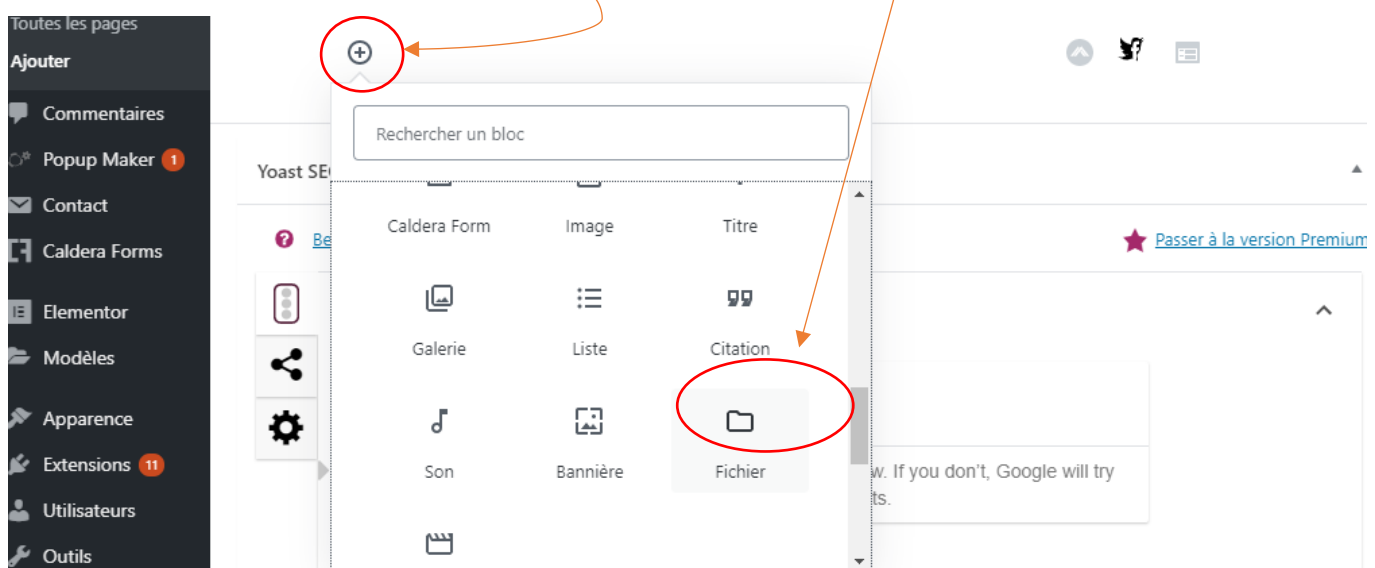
Toutes les pages
Ajouter
Commentaires
Popup Maker 1
Contact
Caldera Forms
Elementor
Modèles
Apparence
Extensions 11
Utilisateurs
Outils

Rechercher un bloc

Yoast SE
Be
Passer à la version Premium

Caldera Form
Image
Titre
Galerie
Liste
Citation
Son
Bannière
Fichier

w. If you don't, Google will try
ts.